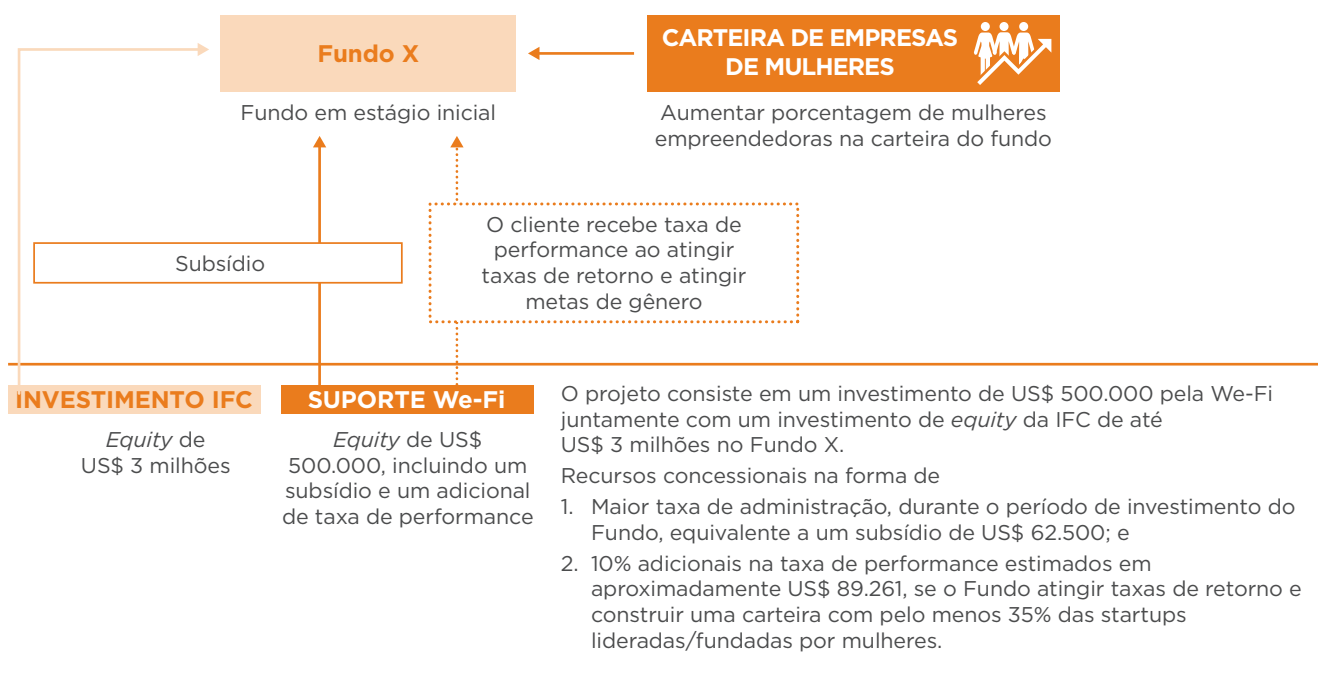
Fundo X

Fundo em estágio inicial

CARTEIRA DE EMPRESAS DE MULHERES

Aumentar porcentagem de mulheres empreendedoras na carteira do fundo

Subsídio

O cliente recebe taxa de performance ao atingir taxas de retorno e atingir metas de gênero

INVESTIMENTO IFC

*Equity* de US$ 3 milhões

SUPORTE We-Fi

*Equity* de US$ 500.000, incluindo um subsídio e um adicional de taxa de performance

O projeto consiste em um investimento de US$ 500.000 pela We-Fi juntamente com um investimento de *equity* da IFC de até US$ 3 milhões no Fundo X.

Recursos concessionais na forma de

1. Maior taxa de administração, durante o período de investimento do Fundo, equivalente a um subsídio de US$ 62.500; e

2. 10% adicionais na taxa de performance estimados em aproximadamente US$ 89.261, se o Fundo atingir taxas de retorno e construir uma carteira com pelo menos 35% das startups lideradas/fundadas por mulheres.